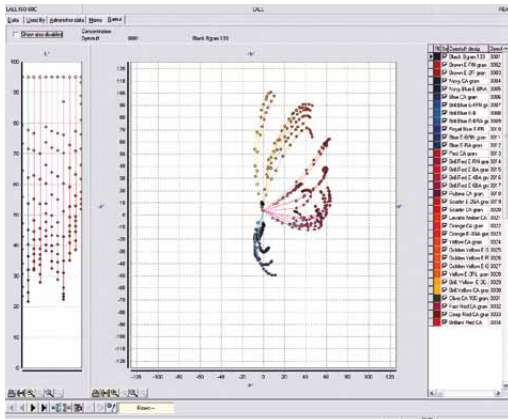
CALL NO 69C

CALL

Data | Used By | Adhesive data | Name | Status

Show also disabled

Concentration
Dyestuff

Black Bgran 133

L*

100
90
80
70
60
50
40
30
20
10
0

b*

120
110
100
90
80
70
60
50
40
30
20
10
0
-10
-20
-30
-40
-50
-60
-70
-80
-90
-100
-110
-120

a*

-120 -100 -80 -60 -40 -20 0 20 40 60 80 100 120

| Dyestuff desig |
|---|
| Black B gran 133 3001 |
| Brown E-FN gran 3002 |
| Brown E-2P gran 3003 |
| Navy CA gran 3004 |
| Navy Blue E-BNA 3005 |
| Blue CA gran 3006 |
| Brill Blue E-FPN gr 3007 |
| Brill Blue E-B 3008 |
| Brill Blue E-BA gr 3009 |
| Royal Blue E-FR 3010 |
| Blue E-BPN gr 3011 |
| Blue E-RA gran 3012 |
| Red CA gran 3013 |
| Brill Red E-FN gran 3014 |
| Brill Red E-4BA gr 3015 |
| Brill Red E-6BA gr 3016 |
| Brill Red E-2BA gr 3017 |
| Rubine CA gran 3018 |
| Scarlet E-2GA gran 3019 |
| Scarlet CA gran 3020 |
| Levafix Amber CA 3021 |
| Orange CA gran 3022 |
| Orange E-3GA gran 3023 |
| Yellow CA gran 3024 |
| Golden Yellow E-C 3025 |
| Golden Yellow E-R 3026 |
| Golden Yellow E-3 3027 |
| Yellow E-3RL gran 3028 |
| Brill Yellow E-3G 3029 |
| Brill Yellow CA gran 3030 |
| Olive CA 100 gran 3031 |
| Fast Red CA gran 3032 |
| Deep Red CA gran 3033 |
| Brilliant Red CA 3034 |

Reset